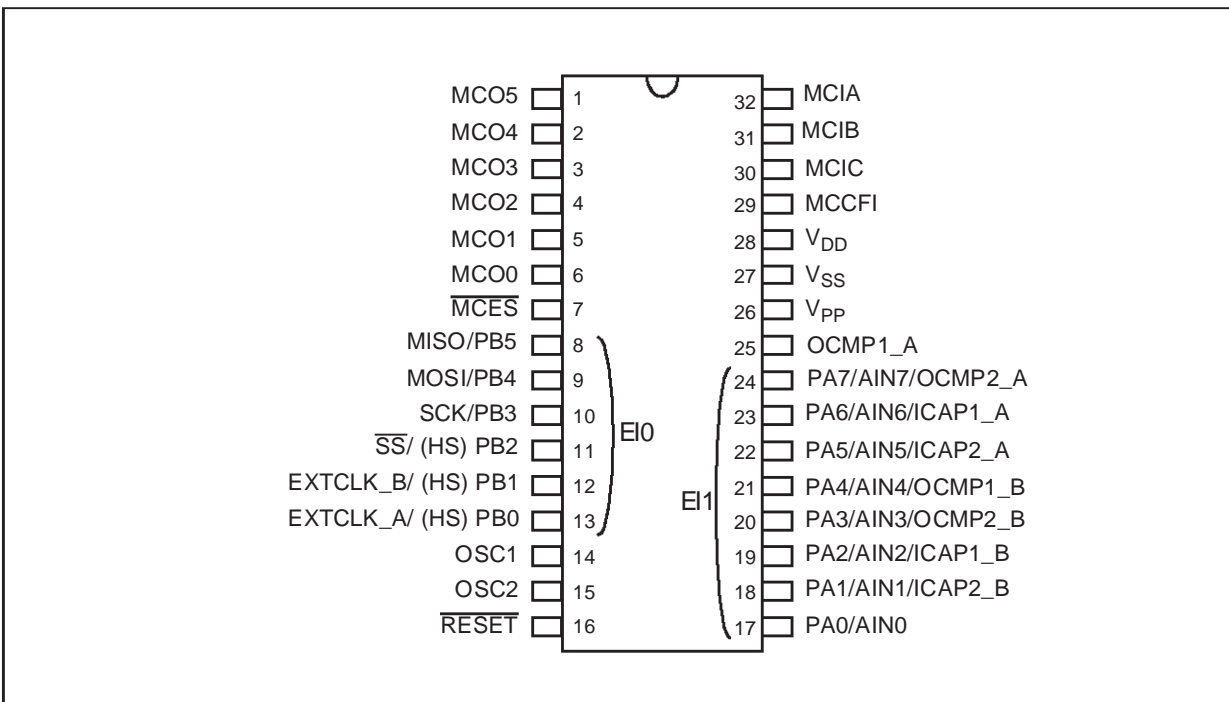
MCO5 1
MCO4 2
MCO3 3
MCO2 4
MCO1 5
MCO0 6
$\overline{\text{MCES}}$ 7
MISO/PB5 8
MOSI/PB4 9
SCK/PB3 10
$\overline{\text{SS}}$/ (HS) PB2 11
EXTCLK_B/ (HS) PB1 12
EXTCLK_A/ (HS) PB0 13
OSC1 14
OSC2 15
$\overline{\text{RESET}}$ 16

EI0

32 MCIA
31 MCIB
30 MCIC
29 MCCFI
28 $V_{DD}$
27 $V_{SS}$
26 $V_{PP}$
25 OCMP1_A
24 PA7/AIN7/OCMP2_A
23 PA6/AIN6/ICAP1_A
22 PA5/AIN5/ICAP2_A
21 PA4/AIN4/OCMP1_B
20 PA3/AIN3/OCMP2_B
19 PA2/AIN2/ICAP1_B
18 PA1/AIN1/ICAP2_B
17 PA0/AIN0

EI1